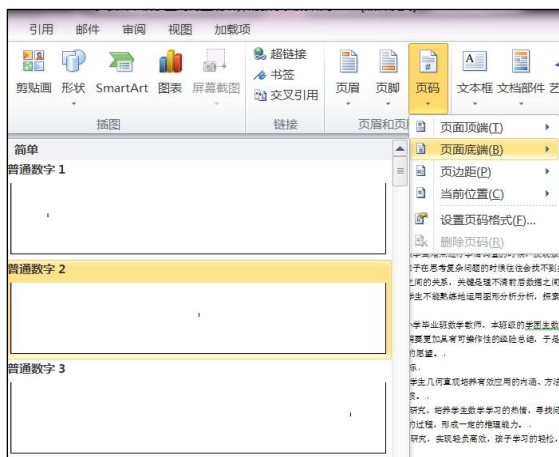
引用 邮件 审阅 视图 加载项

剪贴画 形状 SmartArt 图表 屏幕截图
插图

超链接
书签
交叉引用
链接

页眉 页脚 页码
页眉和页

文本框 文档部件 艺

简单
普通数字 1
普通数字 2
普通数字 3

页面顶端(T)
页面底端(B)
页边距(P)
当前位置(C)
设置页码格式(F)...
删除页码(R)

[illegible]
孩子在思考复杂问题的时候往往会找不到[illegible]
之间的关系，关键是理不清前后数据之间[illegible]
学生不能熟练地运用图形分析分析，探索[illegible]

小学毕业班数学教师，本班级的学困生数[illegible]
需要更加具有可操作性的经验总结，于是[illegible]
的思维。
际。
学生几何直观培养有效应用的内涵、方法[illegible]
质。
研究，培养学生数学学习的热情，寻找问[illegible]
的过程，形成一定的推理能力。
研究，实现轻负高效，孩子学习的轻松，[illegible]